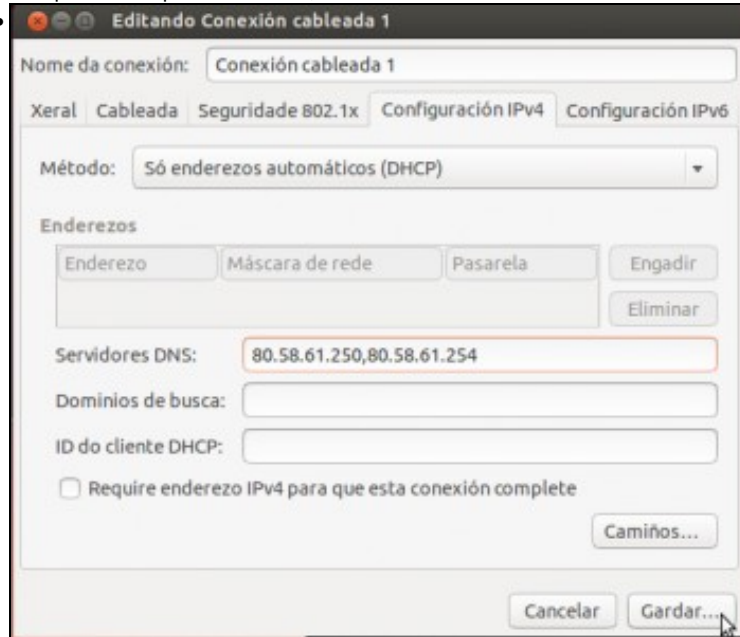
Editando Conexión cableada 1

Nome da conexión: Conexión cableada 1

Xeral | Cableada | Seguridade 802.1x | Configuración IPv4 | Configuración IPv6

Método: Só enderezos automáticos (DHCP)

Enderezos

| Enderezo | Máscara de rede | Pasarela |
|---|---|---|

Engadir

Eliminar

Servidores DNS: 80.58.61.250,80.58.61.254

Dominios de busca:

ID do cliente DHCP:

Require enderezo IPv4 para que esta conexión complete

Camiños...

Cancelar | Gardar...